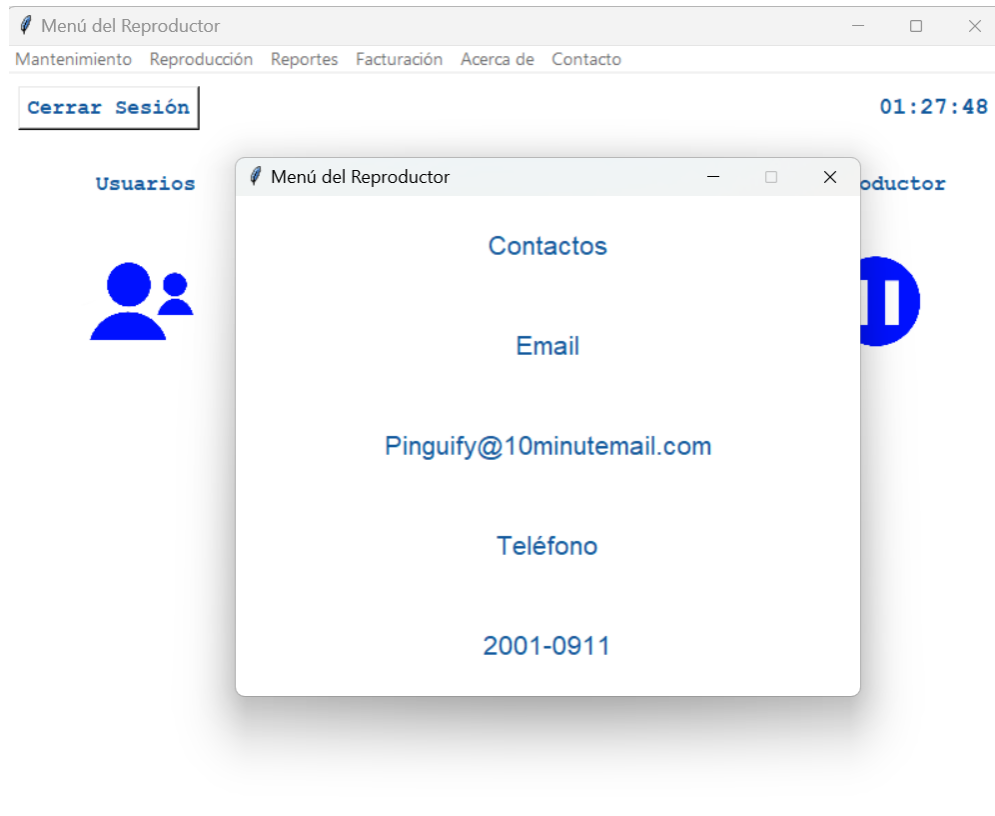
Menú del Reproductor

Mantenimiento Reproducción Reportes Facturación Acerca de Contacto

Cerrar Sesión

01:27:48

Usuarios

oductor

Menú del Reproductor

Contactos

Email

Pinguify@10minutemail.com

Teléfono

2001-0911